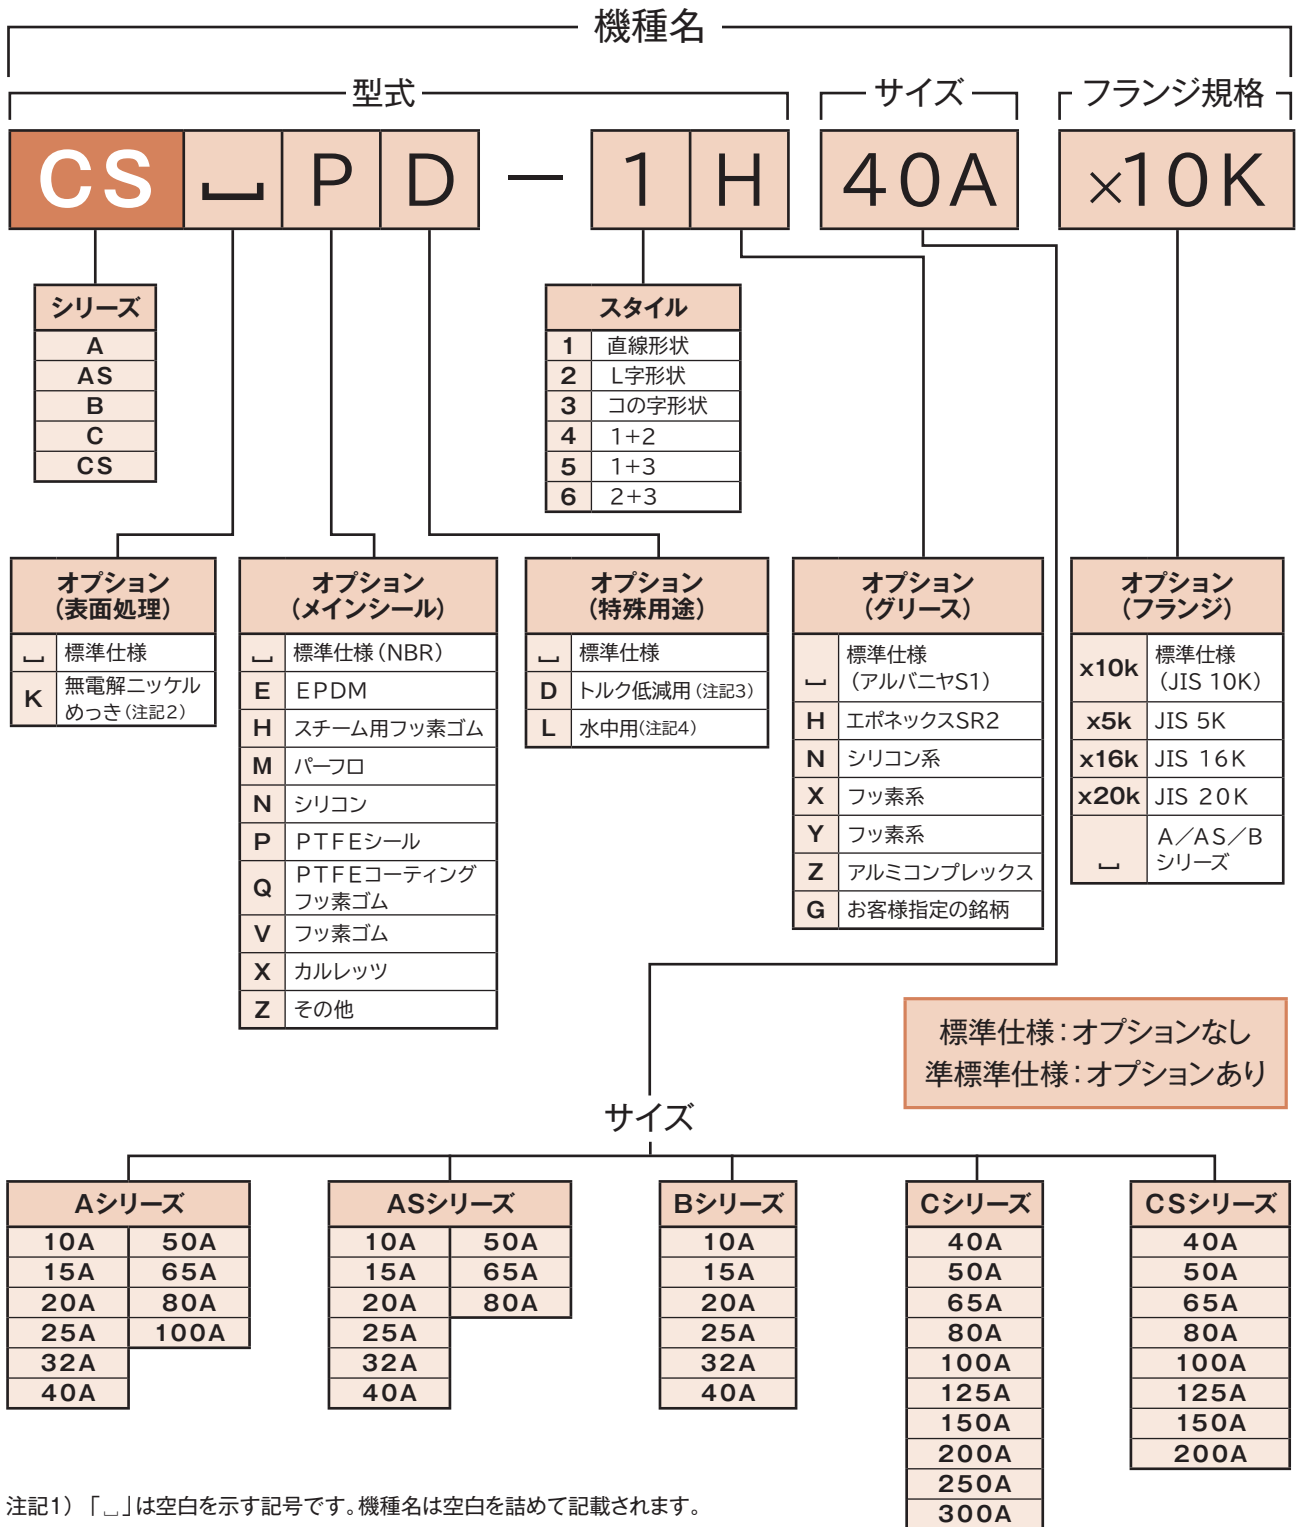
機種名

型式　サイズ　フランジ規格

CS ␣ P D − 1 H 40A ×10K

| シリーズ |
|---|
| A |
| AS |
| B |
| C |
| CS |

| スタイル | |
|---|---|
| 1 | 直線形状 |
| 2 | L字形状 |
| 3 | コの字形状 |
| 4 | 1+2 |
| 5 | 1+3 |
| 6 | 2+3 |

| オプション (表面処理) | |
|---|---|
| ␣ | 標準仕様 |
| K | 無電解ニッケルめっき (注記2) |

| オプション (メインシール) | |
|---|---|
| ␣ | 標準仕様 (NBR) |
| E | EPDM |
| H | スチーム用フッ素ゴム |
| M | パーフロ |
| N | シリコン |
| P | PTFEシール |
| Q | PTFEコーティングフッ素ゴム |
| V | フッ素ゴム |
| X | カルレッツ |
| Z | その他 |

| オプション (特殊用途) | |
|---|---|
| ␣ | 標準仕様 |
| D | トルク低減用 (注記3) |
| L | 水中用(注記4) |

| オプション (グリース) | |
|---|---|
| ␣ | 標準仕様 (アルバニヤS1) |
| H | エポネックスSR2 |
| N | シリコン系 |
| X | フッ素系 |
| Y | フッ素系 |
| Z | アルミコンプレックス |
| G | お客様指定の銘柄 |

| オプション (フランジ) | |
|---|---|
| x10k | 標準仕様 (JIS 10K) |
| x5k | JIS 5K |
| x16k | JIS 16K |
| x20k | JIS 20K |
| ␣ | A/AS/B シリーズ |

標準仕様:オプションなし
準標準仕様:オプションあり

サイズ

| Aシリーズ | |
|---|---|
| 10A | 50A |
| 15A | 65A |
| 20A | 80A |
| 25A | 100A |
| 32A | |
| 40A | |

| ASシリーズ | |
|---|---|
| 10A | 50A |
| 15A | 65A |
| 20A | 80A |
| 25A | |
| 32A | |
| 40A | |

| Bシリーズ |
|---|
| 10A |
| 15A |
| 20A |
| 25A |
| 32A |
| 40A |

| Cシリーズ |
|---|
| 40A |
| 50A |
| 65A |
| 80A |
| 100A |
| 125A |
| 150A |
| 200A |
| 250A |
| 300A |

| CSシリーズ |
|---|
| 40A |
| 50A |
| 65A |
| 80A |
| 100A |
| 125A |
| 150A |
| 200A |

注記1) 「␣」は空白を示す記号です。機種名は空白を詰めて記載されます。